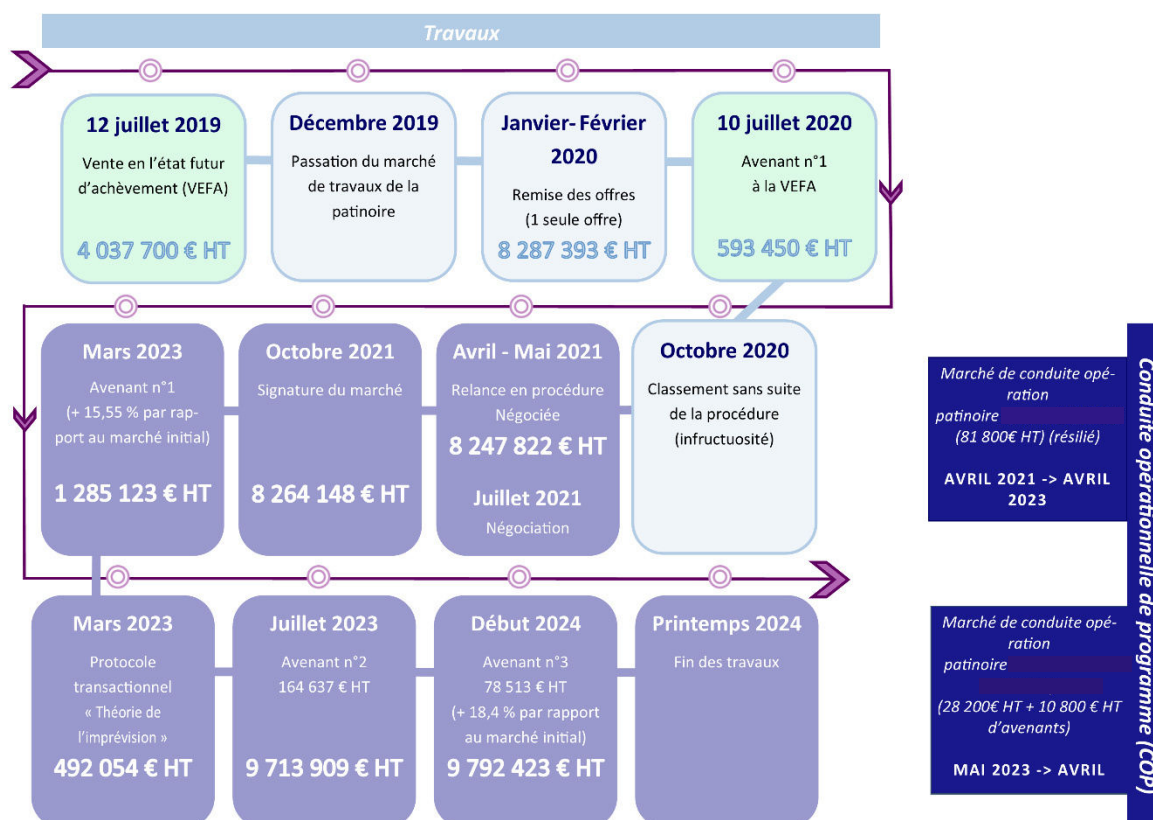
Travaux

12 juillet 2019
Vente en l'état futur d'achèvement (VEFA)
4 037 700 € HT

Décembre 2019
Passation du marché de travaux de la patinoire

Janvier-Février 2020
Remise des offres (1 seule offre)
8 287 393 € HT

10 juillet 2020
Avenant n°1 à la VEFA
593 450 € HT

Mars 2023
Avenant n°1 (+ 15,55 % par rapport au marché initial)
1 285 123 € HT

Octobre 2021
Signature du marché
8 264 148 € HT

Avril - Mai 2021
Relance en procédure Négociée
8 247 822 € HT
Juillet 2021
Négociation

Octobre 2020
Classement sans suite de la procédure (infructuosité)

Mars 2023
Protocole transactionnel « Théorie de l'imprévision »
492 054 € HT

Juillet 2023
Avenant n°2
164 637 € HT
9 713 909 € HT

Début 2024
Avenant n°3
78 513 € HT
(+ 18,4 % par rapport au marché initial)
9 792 423 € HT

Printemps 2024
Fin des travaux

Conduite opérationnelle de programme (COP)

Marché de conduite opération patinoire
(81 800€ HT) (résilié)
AVRIL 2021 -> AVRIL 2023

Marché de conduite opération patinoire
(28 200€ HT + 10 800 € HT d'avenants)
MAI 2023 -> AVRIL